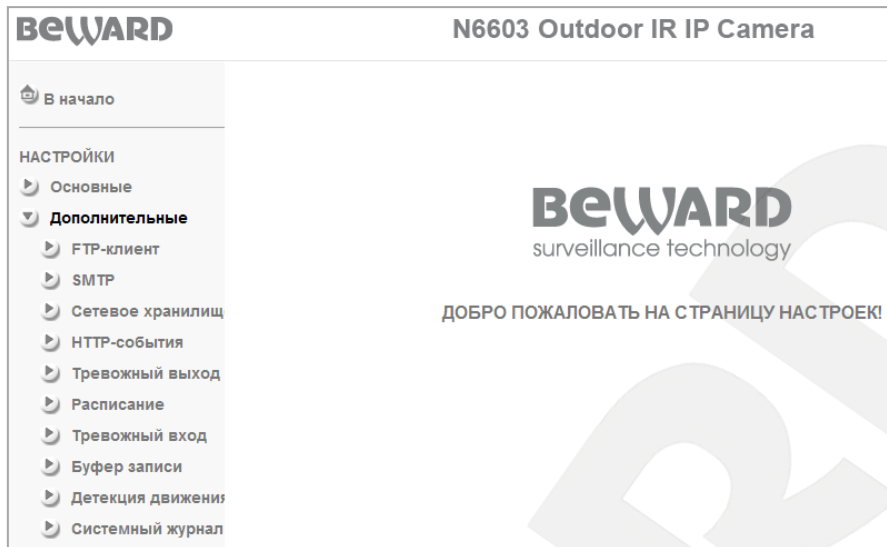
BEWARD

N6603 Outdoor IR IP Camera

В начало

НАСТРОЙКИ

Основные

Дополнительные

FTP-клиент

SMTP

Сетевое хранилищ

HTTP-события

Тревожный выход

Расписание

Тревожный вход

Буфер записи

Детекция движения

Системный журнал

BEWARD

surveillance technology

ДОБРО ПОЖАЛОВАТЬ НА СТРАНИЦУ НАСТРОЕК!